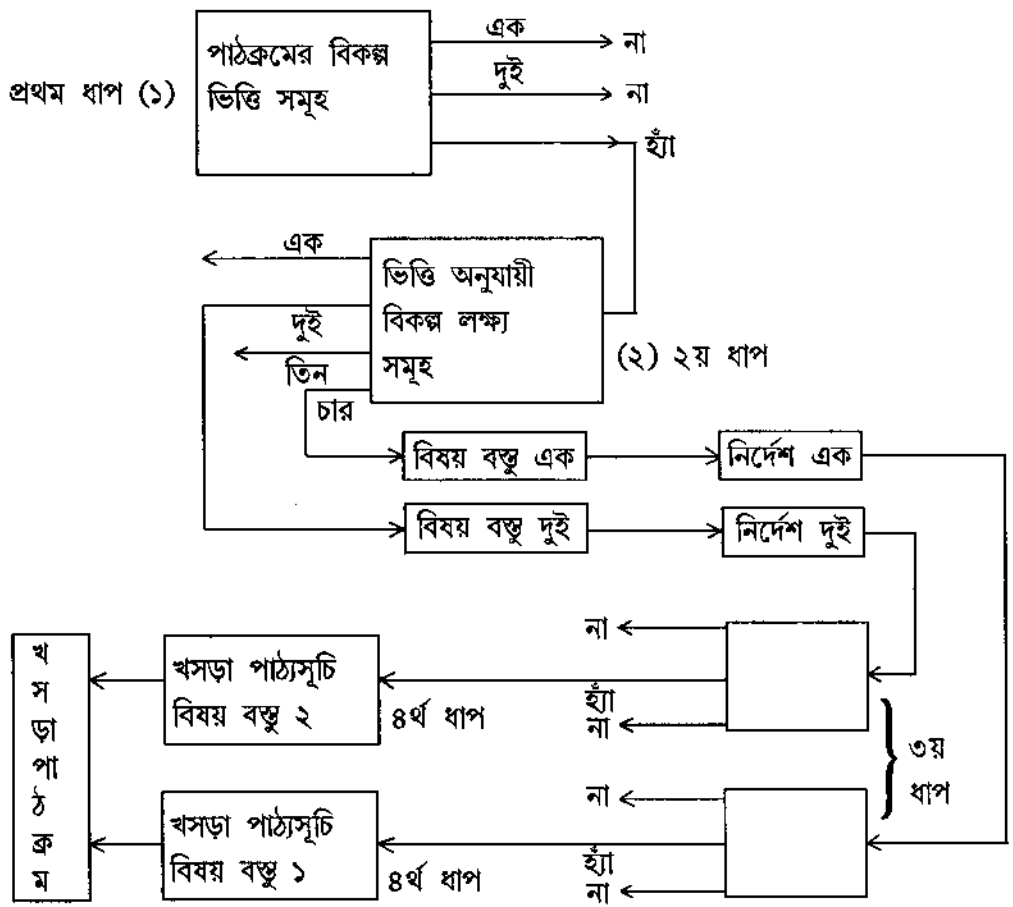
প্রথম ধাপ (১)

পাঠক্রমের বিকল্প ভিত্তি সমূহ

এক → না

দুই → না

হ্যাঁ

এক

ভিত্তি অনুযায়ী বিকল্প লক্ষ্য সমূহ

দুই

তিন

চার

(২) ২য় ধাপ

বিষয় বস্তু এক

নির্দেশ এক

বিষয় বস্তু দুই

নির্দেশ দুই

না

হ্যাঁ

না

৩য় ধাপ

না

হ্যাঁ

না

খসড়া পাঠ্যসূচি বিষয় বস্তু ২

৪র্থ ধাপ

খসড়া পাঠ্যসূচি বিষয় বস্তু ১

৪র্থ ধাপ

খ স ড়া পা ঠ ক্র ম